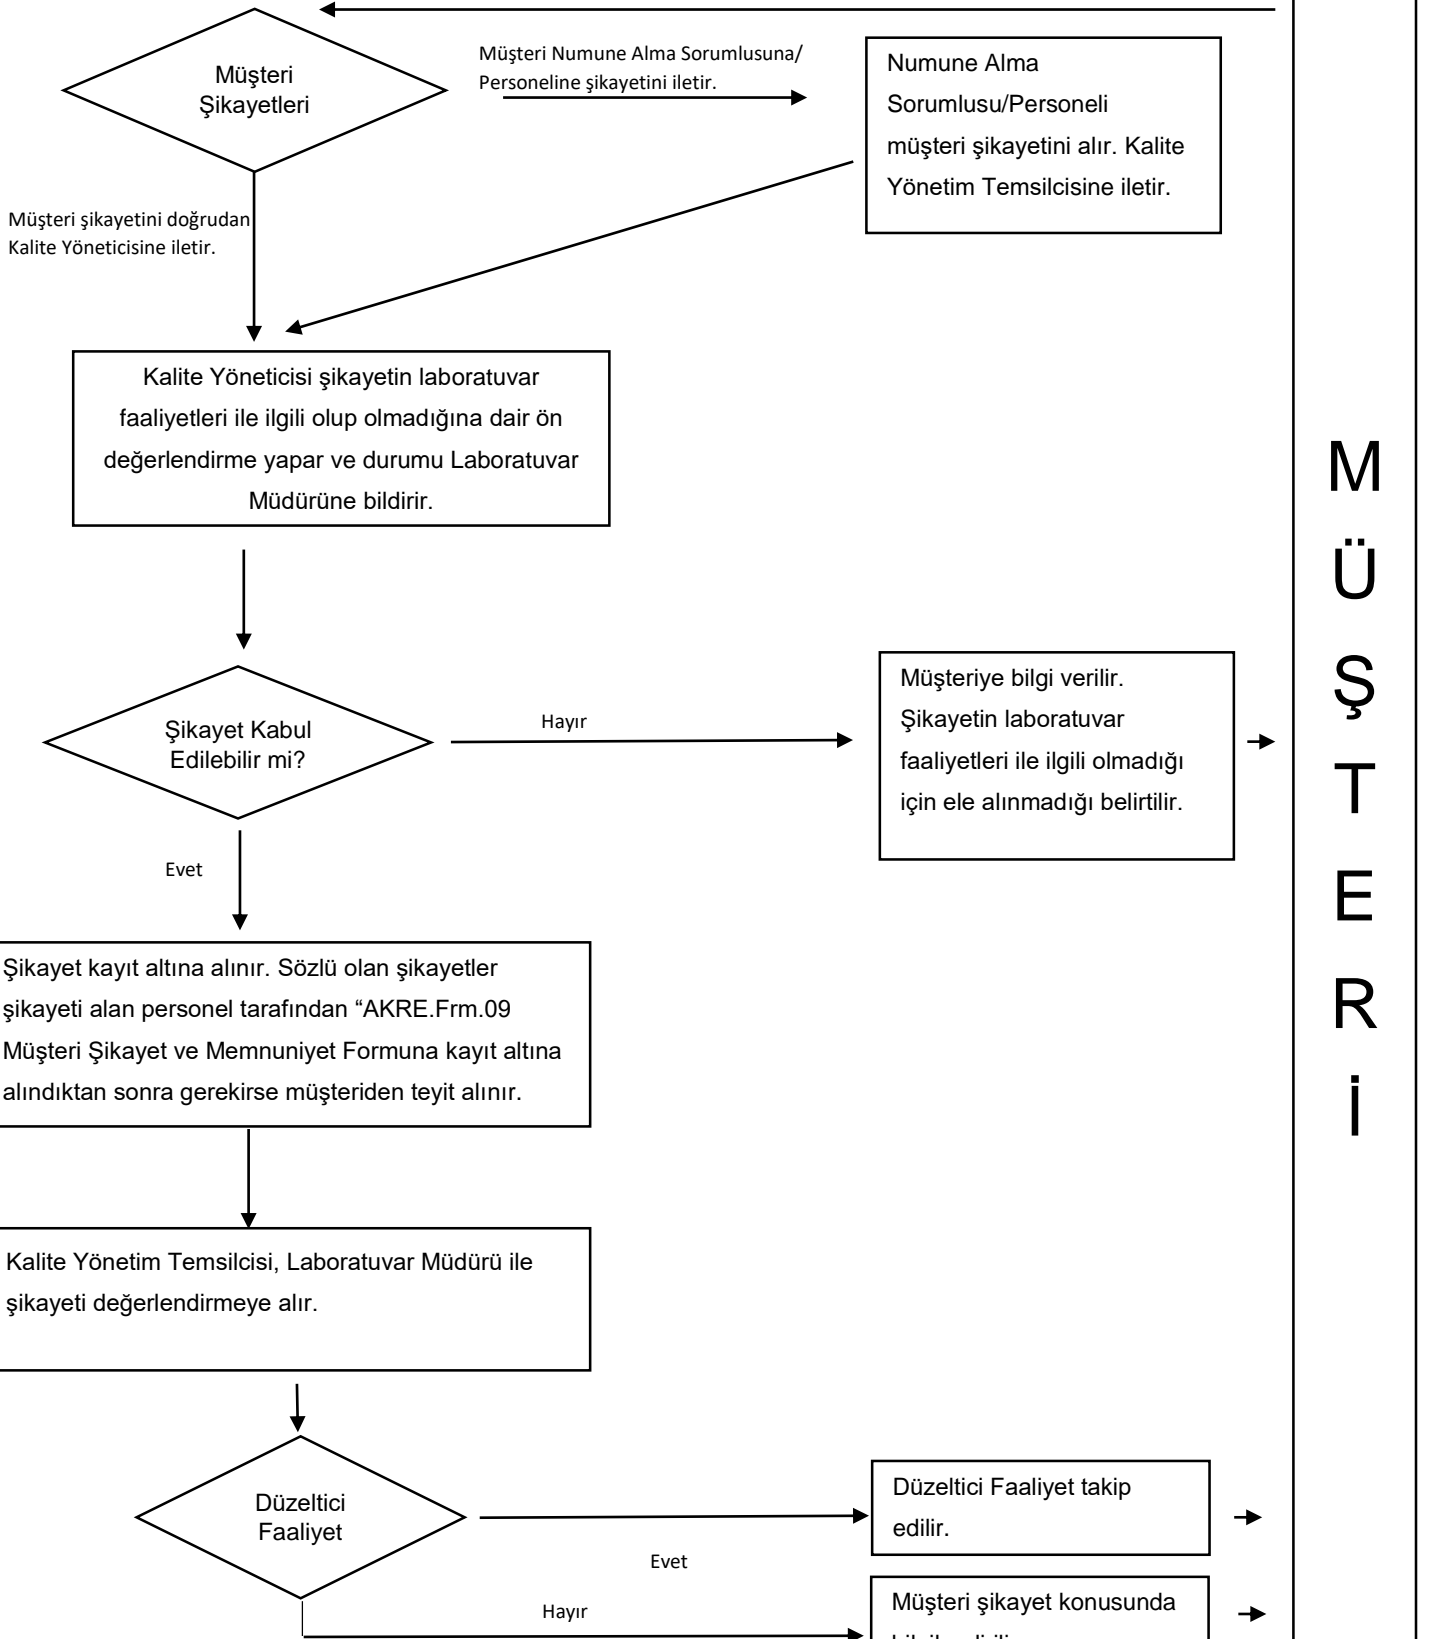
Müşteri Şikayetleri

Müşteri Numune Alma Sorumlusuna/ Personeline şikayetini iletir.

Numune Alma Sorumlusu/Personeli müşteri şikayetini alır. Kalite Yönetim Temsilcisine iletir.

Müşteri şikayetini doğrudan Kalite Yöneticisine iletir.

Kalite Yöneticisi şikayetin laboratuvar faaliyetleri ile ilgili olup olmadığına dair ön değerlendirme yapar ve durumu Laboratuvar Müdürüne bildirir.

Şikayet Kabul Edilebilir mi?

Hayır

Müşteriye bilgi verilir. Şikayetin laboratuvar faaliyetleri ile ilgili olmadığı için ele alınmadığı belirtilir.

Evet

Şikayet kayıt altına alınır. Sözlü olan şikayetler şikayeti alan personel tarafından “AKRE.Frm.09 Müşteri Şikayet ve Memnuniyet Formuna kayıt altına alındıktan sonra gerekirse müşteriden teyit alınır.

Kalite Yönetim Temsilcisi, Laboratuvar Müdürü ile şikayeti değerlendirmeye alır.

Düzeltici Faaliyet

Düzeltici Faaliyet takip edilir.

Evet

Hayır

Müşteri şikayet konusunda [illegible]

M Ü Ş T E R İ